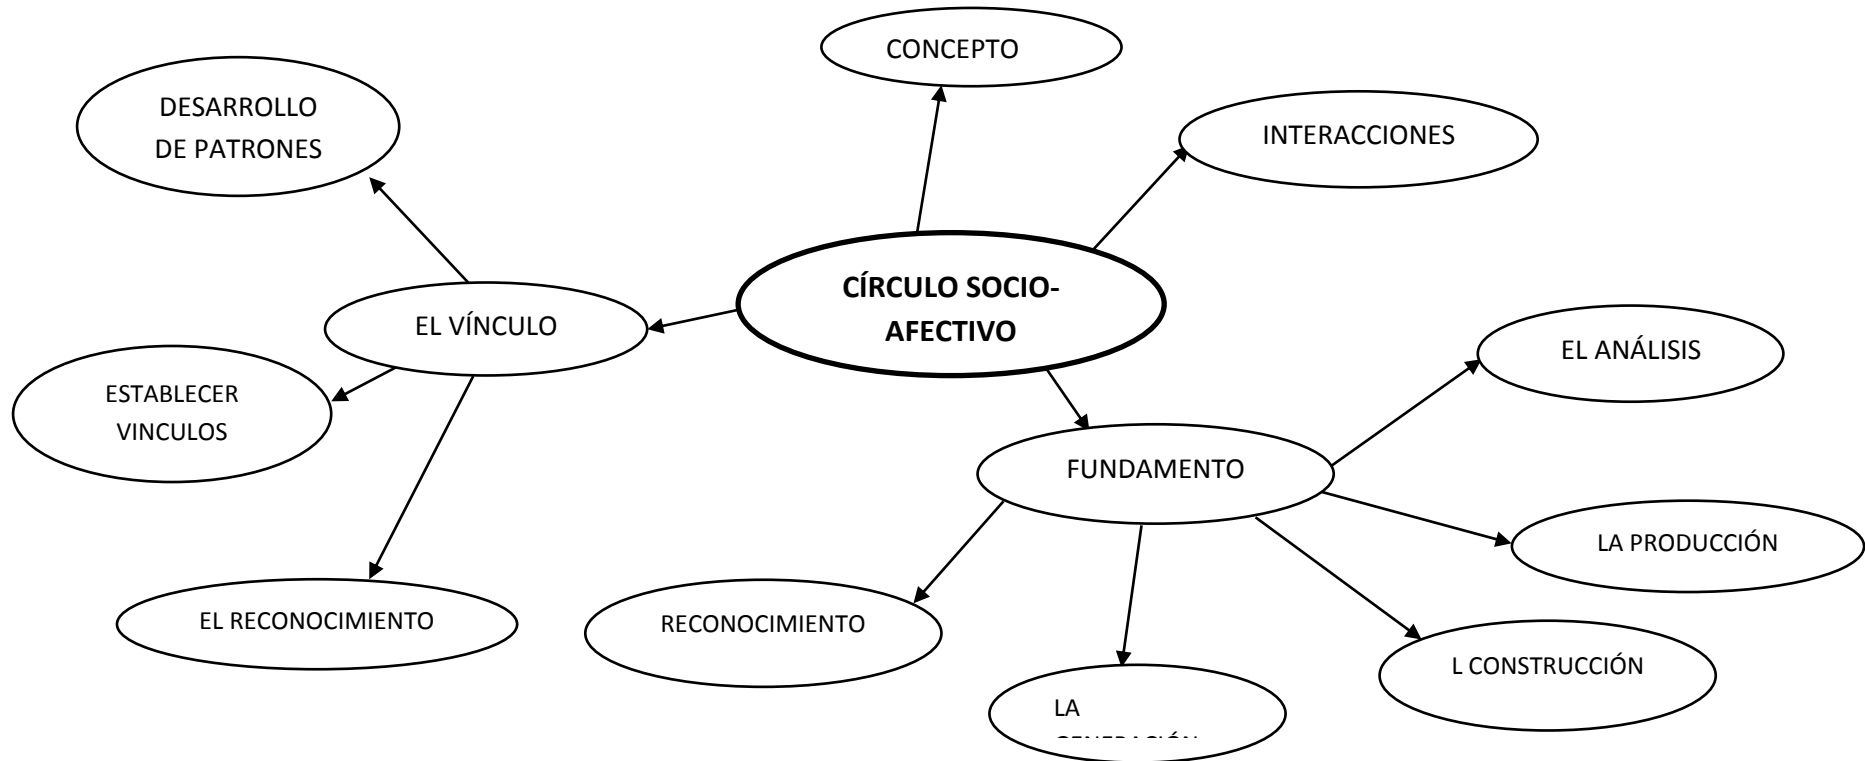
CONCEPTO

DESARROLLO DE PATRONES

INTERACCIONES

CÍRCULO SOCIO-AFECTIVO

EL VÍNCULO

ESTABLECER VINCULOS

EL RECONOCIMIENTO

EL ANÁLISIS

FUNDAMENTO

LA PRODUCCIÓN

RECONOCIMIENTO

LA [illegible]

L CONSTRUCCIÓN